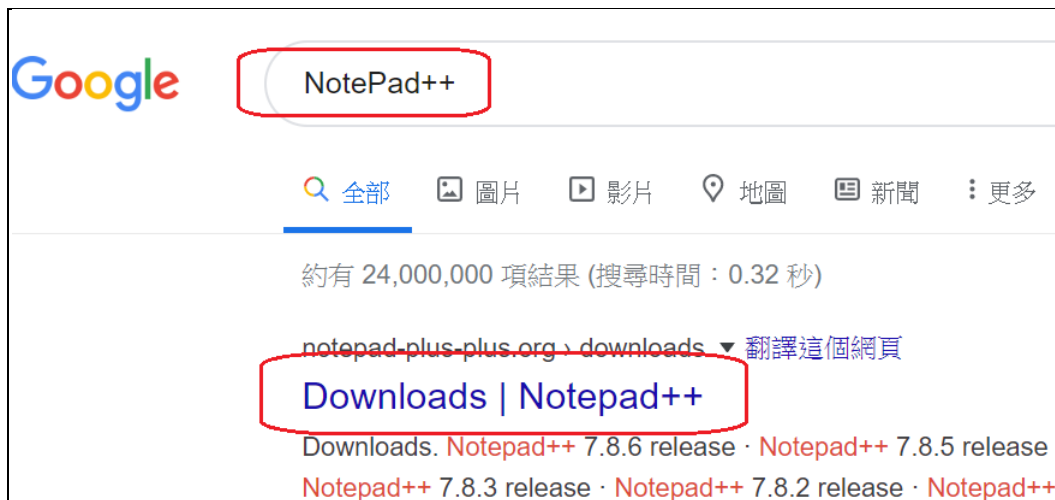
Google

NotePad++

全部　圖片　影片　地圖　新聞　更多

約有 24,000,000 項結果 (搜尋時間：0.32 秒)

notepad-plus-plus.org › downloads ▾ 翻譯這個網頁

Downloads | Notepad++

Downloads. Notepad++ 7.8.6 release · Notepad++ 7.8.5 release

Notepad++ 7.8.3 release · Notepad++ 7.8.2 release · Notepad++